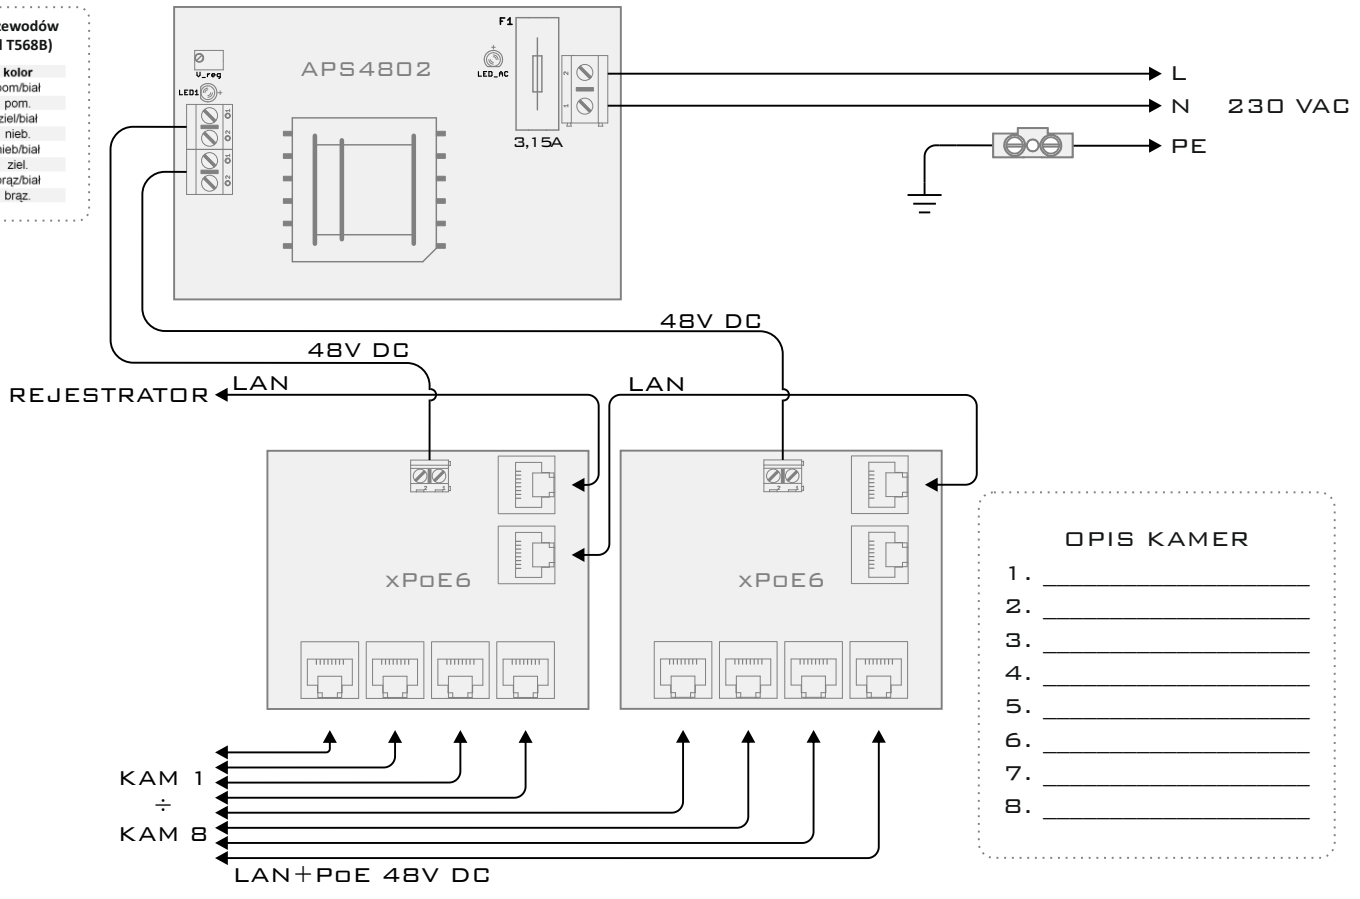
zewodów
T568B)

kolor
pom/biał
pom.
ziel/biał
nieb.
nieb/biał
ziel.
brąz/biał
brąz.

F1
V_reg
APS4802
LED_AC
LED1
3,15A
L
N 230 VAC
PE

48V DC
48V DC
REJESTRATOR LAN
LAN

xPoE6
xPoE6

OPIS KAMER
1. ____________
2. ____________
3. ____________
4. ____________
5. ____________
6. ____________
7. ____________
8. ____________

KAM 1
÷
KAM 8
LAN+PoE 48V DC